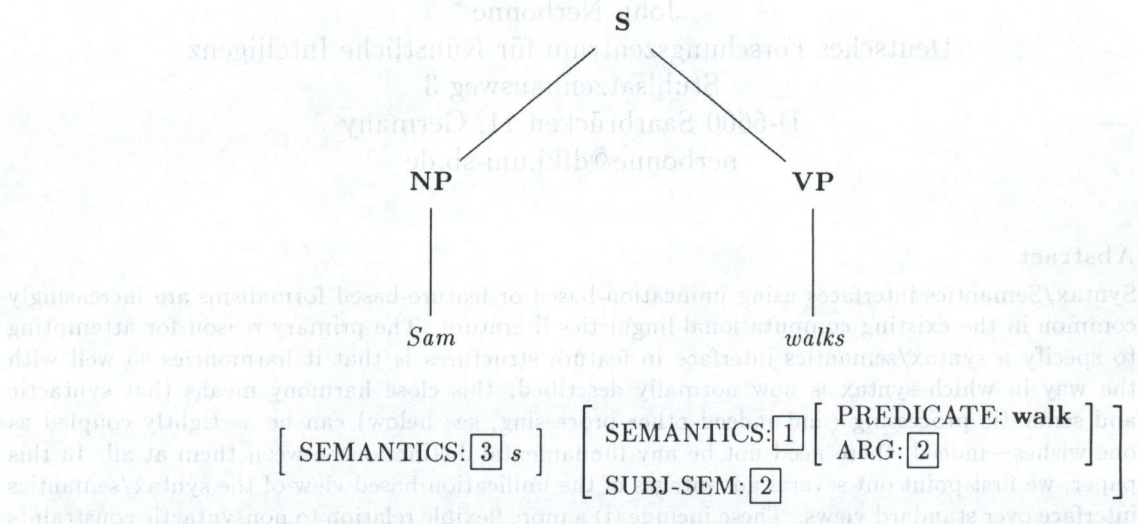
S

NP

VP

Sam

walks

$\left[ \text{SEMANTICS: } \boxed{3}\ s \right]$

$\left[ \begin{array}{l} \text{SEMANTICS: } \boxed{1} \left[ \begin{array}{l} \text{PREDICATE: } \textbf{walk} \\ \text{ARG: } \boxed{2} \end{array} \right] \\ \text{SUBJ-SEM: } \boxed{2} \end{array} \right]$